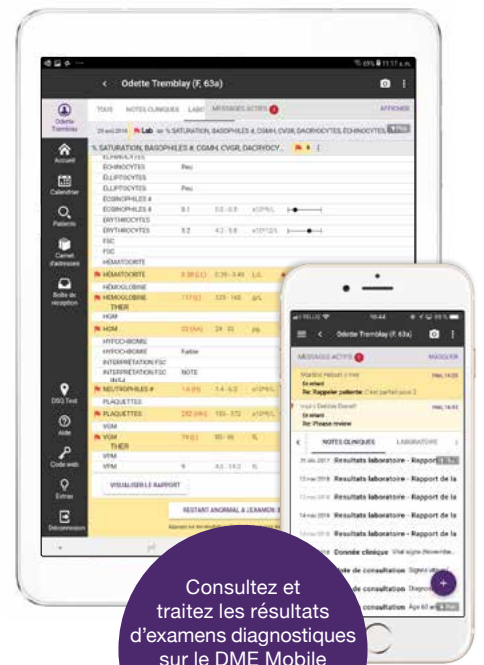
Odette Tremblay (F, 63a)

Odette Tremblay

TOUS  NOTES CLINIQUES  LAB  MESSAGES ACTIFS 2  AFFICHER

29 avril 2016  Lab  % SATURATION, BASOPHILES #, CGMH, CVGR, DACRYOCYTES, ECHINOCYTES

% SATURATION, BASOPHILES #, CGMH, CVGR, DACRYOCY...

Accueil
Calendrier
Patients
Carnet d'adresses
Boîte de réception
DSQ Test
Aide
Code web
Extras
Déconnexion

| | | | |
|---|---|---|---|
| ECHINOCYTES | Peu | | |
| ELLIPTOCYTES | | | |
| ELLIPTOCYTES | Peu | | |
| EOSINOPHILES # | | | |
| EOSINOPHILES # | 0.1 | 0.0 - 0.5 | x10*9/L |
| ERYTHROCYTES | | | |
| ERYTHROCYTES | 3.2 | 4.2 - 5.6 | x10*12/L |
| FSC | | | |
| FSC | | | |
| HÉMATOCRITE | | | |
| HÉMATOCRITE | 0.28 (LL) | 0.36 - 0.46 | L/L |
| HÉMOGLOBINE | | | |
| HÉMOGLOBINE THER | 117 (L) | 120 - 160 | g/L |
| HGM | | | |
| HGM | 22 (AA) | 24 - 31 | pg |
| HYPOCHROMIE | | | |
| HYPOCHROMIE | Faible | | |
| INTERPRÉTATION FSC | | | |
| INTERPRÉTATION FSC | NOTE | | |
| NEUTROPHILES # | 1.6 (H) | 1.4 - 6.2 | x10*9/L |
| PLAQUETTES | | | |
| PLAQUETTES | 282 (HH) | 150 - 372 | x10*9/L |
| VGM | | | |
| VGM THER | 79 (L) | 80 - 95 | fL |
| VPM | | | |
| VPM | 9 | 4.5 - 14.5 | fL |

VISUALISER LE RAPPORT

RESTANT ANORMAL À L'EXAMEN

Odette Tremblay (F, 63a)

MESSAGES ACTIFS 2  MASQUER

Martine Hébert à moi
En retard
Re: Rappeler patiente : C'est parfait pour 2

moi à Debbie Denell
En retard
Re: Please review

NOTES CLINIQUES  LABORATOIRE

31 déc 2017  Résultats laboratoire - Rapport de la
13 mai 2016  Résultats laboratoire - Rapport de la
15 mai 2016  Résultats laboratoire - Rapport de la
14 mai 2016  Résultats laboratoire - Rapport de la
15 mai 2016  Résultats laboratoire - Rapport de la
Donnée clinique
de consultation
de consultation
consultation

Consultez et traitez les résultats d'examens diagnostiques sur le DME Mobile